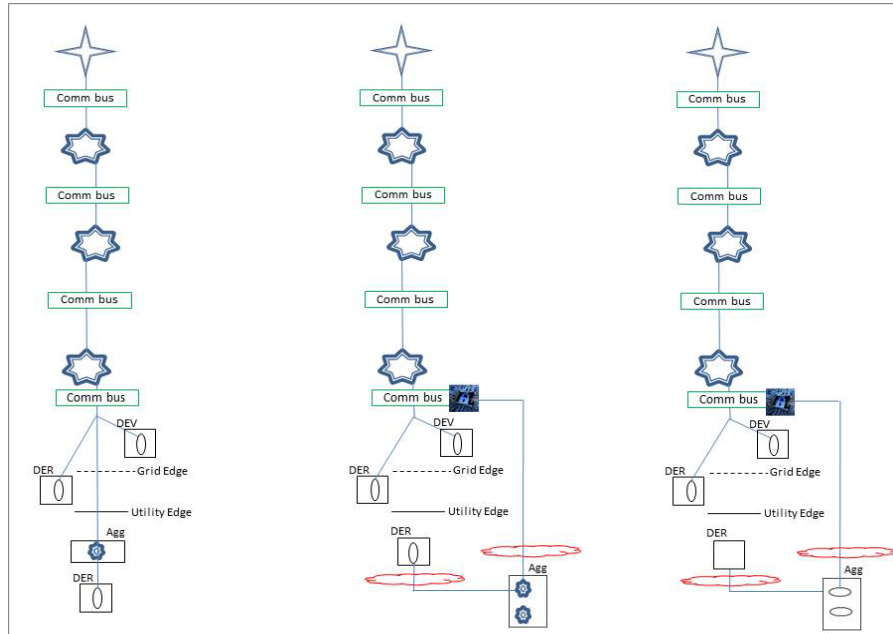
Comm bus

Comm bus

Comm bus

Comm bus

DEV

DER

Grid Edge

Utility Edge

Agg

DER

Comm bus

Comm bus

Comm bus

Comm bus

DEV

DER

Grid Edge

Utility Edge

DER

Agg

Comm bus

Comm bus

Comm bus

Comm bus

DEV

DER

Grid Edge

Utility Edge

DER

Agg